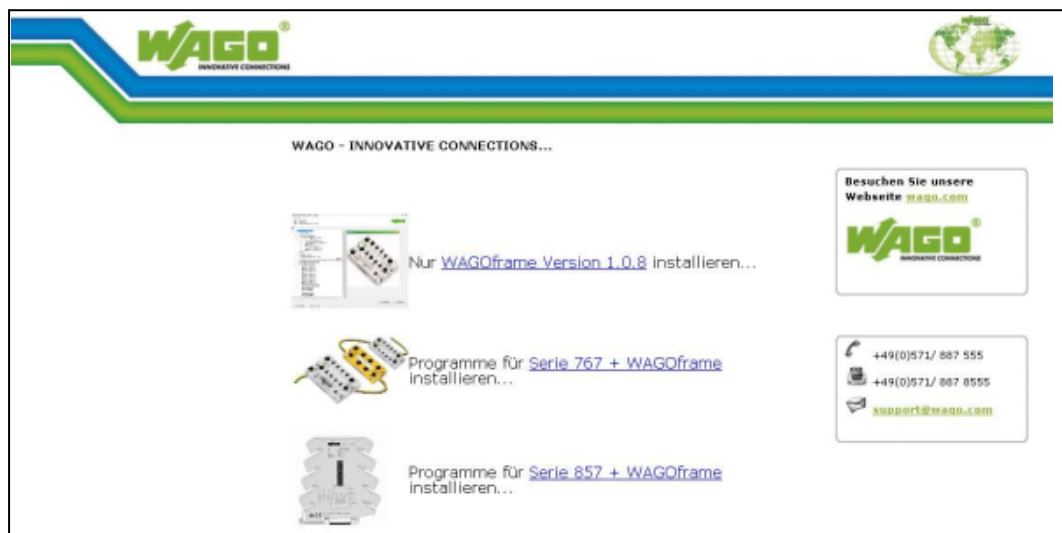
WAGO®
INNOVATIVE CONNECTIONS

WAGO

WAGO - INNOVATIVE CONNECTIONS...

Nur WAGOframe Version 1.0.8 installieren...

Programme für Serie 767 + WAGOframe installieren...

Programme für Serie 857 + WAGOframe installieren...

Besuchen Sie unsere Webseite wago.com

WAGO®
INNOVATIVE CONNECTIONS

+49(0)571/ 887 555

+49(0)571/ 887 8555

support@wago.com